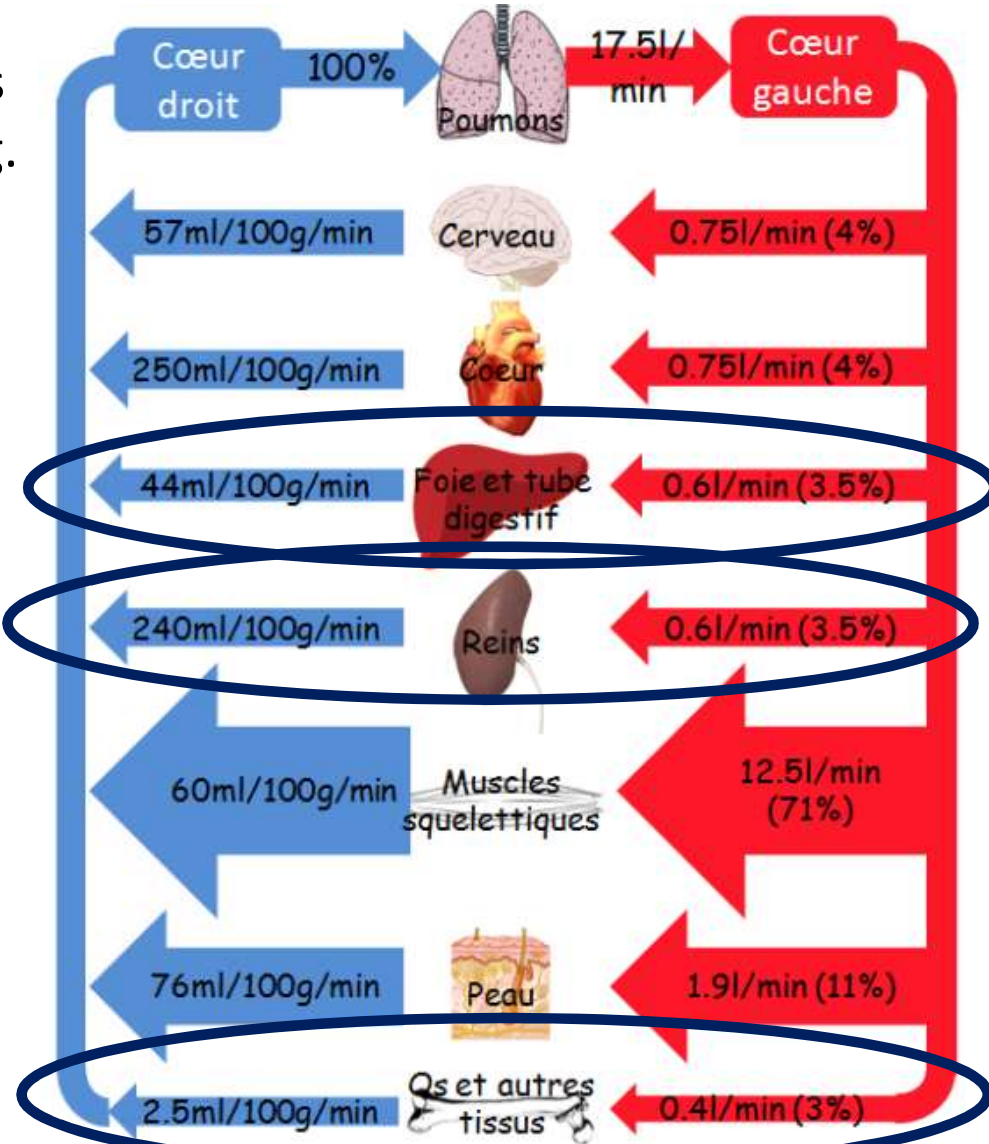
Cœur droit
100%
Poumons
17.5l/min
Cœur gauche

57ml/100g/min
Cerveau
0.75l/min (4%)

250ml/100g/min
Coeur
0.75l/min (4%)

44ml/100g/min
Foie et tube digestif
0.6l/min (3.5%)

240ml/100g/min
Reins
0.6l/min (3.5%)

60ml/100g/min
Muscles squelettiques
12.5l/min (71%)

76ml/100g/min
Peau
1.9l/min (11%)

2.5ml/100g/min
Os et autres tissus
0.4l/min (3%)